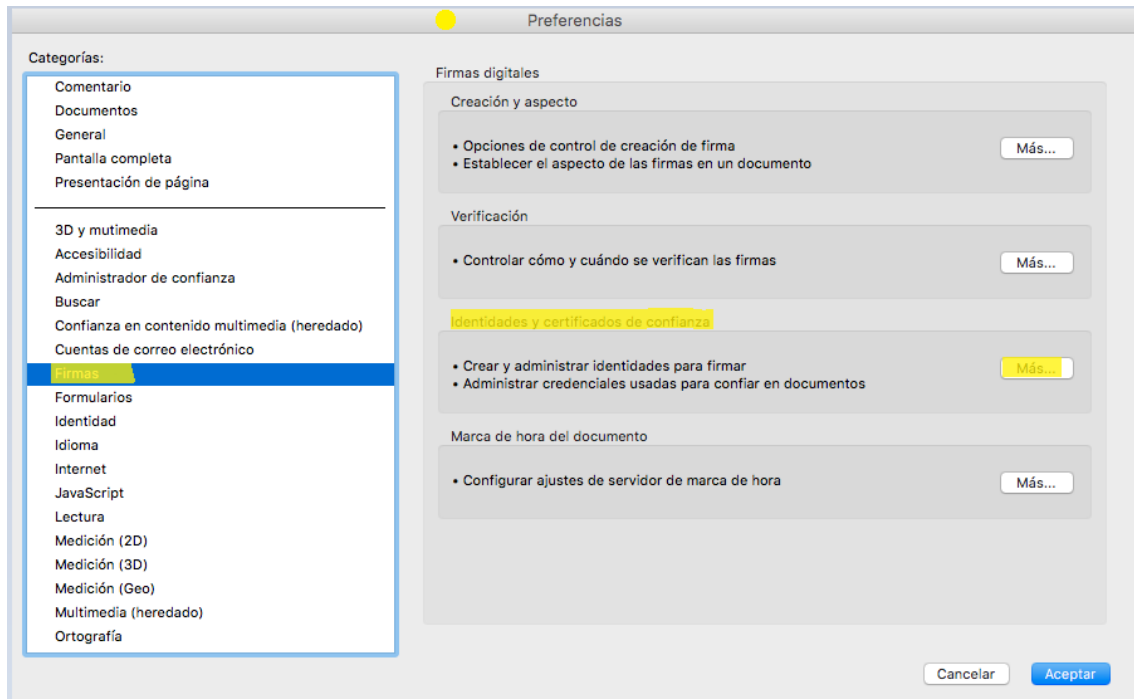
Preferencias

Categorías:

Comentario
Documentos
General
Pantalla completa
Presentación de página

3D y mutimedia
Accesibilidad
Administrador de confianza
Buscar
Confianza en contenido multimedia (heredado)
Cuentas de correo electrónico
Firmas
Formularios
Identidad
Idioma
Internet
JavaScript
Lectura
Medición (2D)
Medición (3D)
Medición (Geo)
Multimedia (heredado)
Ortografía

Firmas digitales

Creación y aspecto

• Opciones de control de creación de firma
• Establecer el aspecto de las firmas en un documento

Más...

Verificación

• Controlar cómo y cuándo se verifican las firmas

Más...

Identidades y certificados de confianza

• Crear y administrar identidades para firmar
• Administrar credenciales usadas para confiar en documentos

Más...

Marca de hora del documento

• Configurar ajustes de servidor de marca de hora

Más...

Cancelar

Aceptar